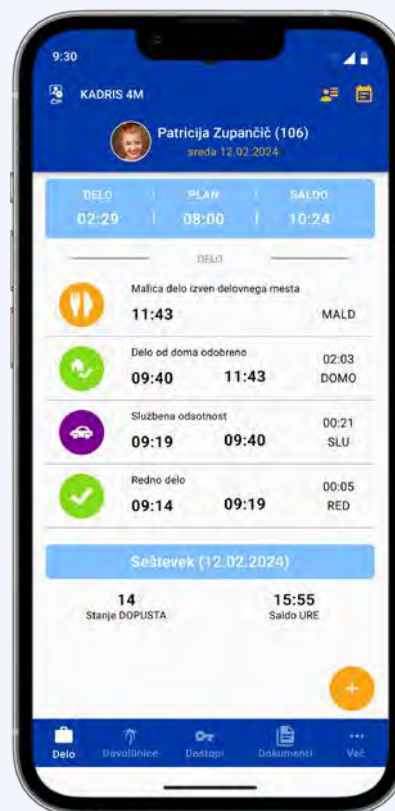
9:30

KADRIS 4M

Patricija Zupančič (106)
sreda 12.02.2024

| DELO | PLAN | SALDO |
|---|---|---|
| 02:29 | 08:00 | 10:24 |

DELO

Malica delo izven delovnega mesta
11:43 MALD

Delo od doma odobreno
09:40 11:43 02:03 DOMO

Službena odsotnost
09:19 09:40 00:21 SLU

Redno delo
09:14 09:19 00:05 RED

Seštevek (12.02.2024)

14
Stanje DOPUSTA

15:55
Saldo URE

+

Delo Dovolilnice Dostopi Dokumenti Več